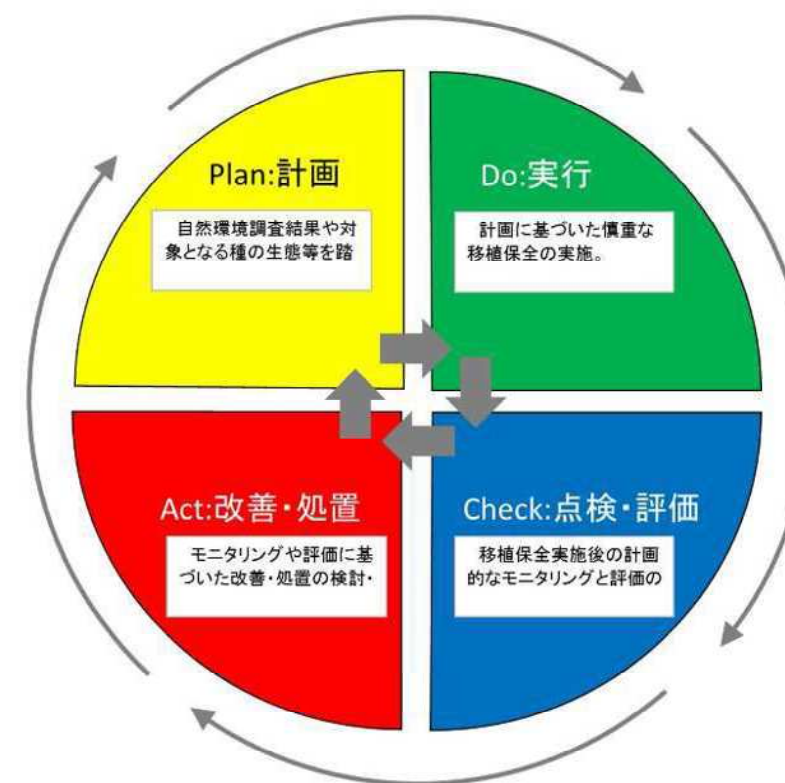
Plan:計画

自然環境調査結果や対象となる種の生態等を踏

Do:実行

計画に基づいた慎重な移植保全の実施。

Act:改善・処置

モニタリングや評価に基づいた改善・処置の検討・

Check:点検・評価

移植保全実施後の計画的なモニタリングと評価の